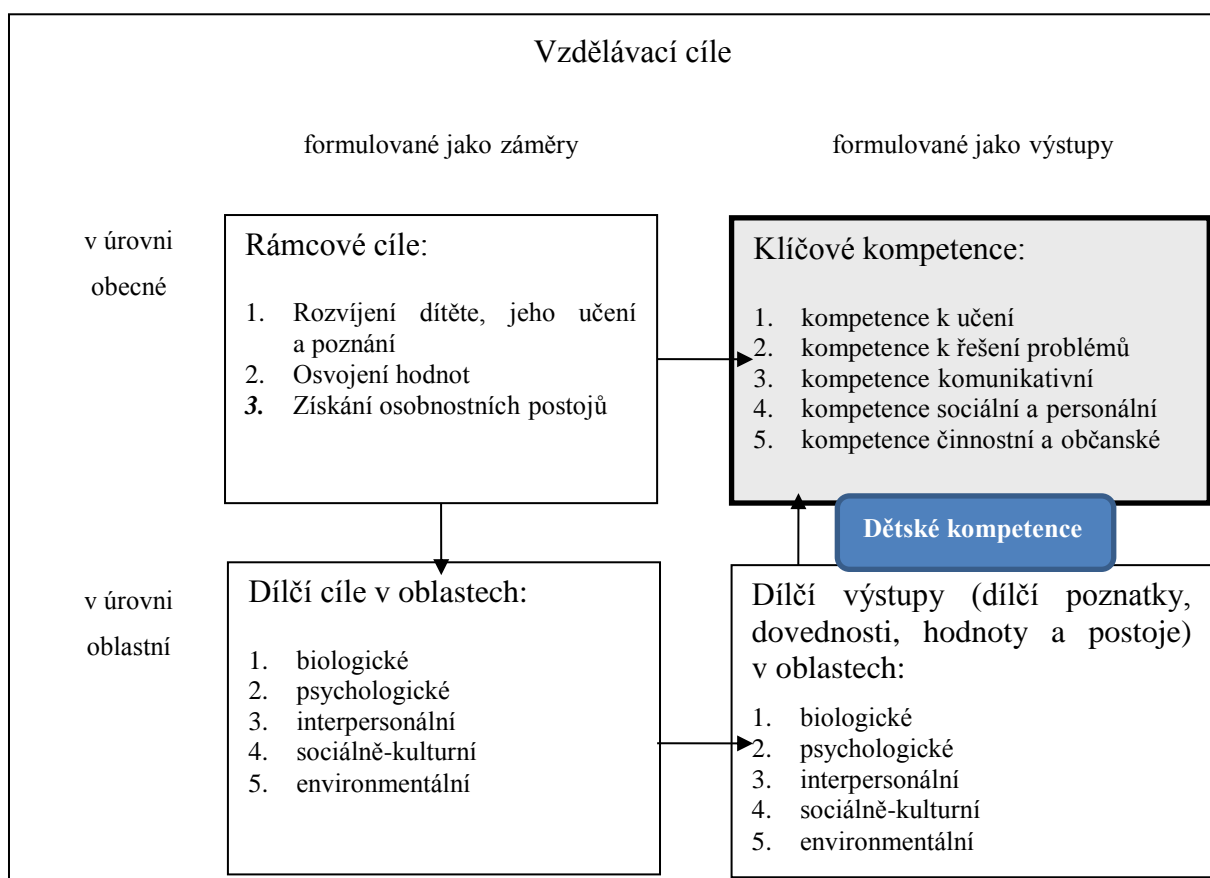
Vzdělávací cíle

formulované jako záměry

formulované jako výstupy

v úrovni obecné

Rámcové cíle:

1. Rozvíjení dítěte, jeho učení a poznání
2. Osvojení hodnot
3. Získání osobnostních postojů

Klíčové kompetence:

1. kompetence k učení
2. kompetence k řešení problémů
3. kompetence komunikativní
4. kompetence sociální a personální
5. kompetence činnostní a občanské

Dětské kompetence

v úrovni oblastní

Dílčí cíle v oblastech:

1. biologické
2. psychologické
3. interpersonální
4. sociálně-kulturní
5. environmentální

Dílčí výstupy (dílčí poznatky, dovednosti, hodnoty a postoje) v oblastech:

1. biologické
2. psychologické
3. interpersonální
4. sociálně-kulturní
5. environmentální